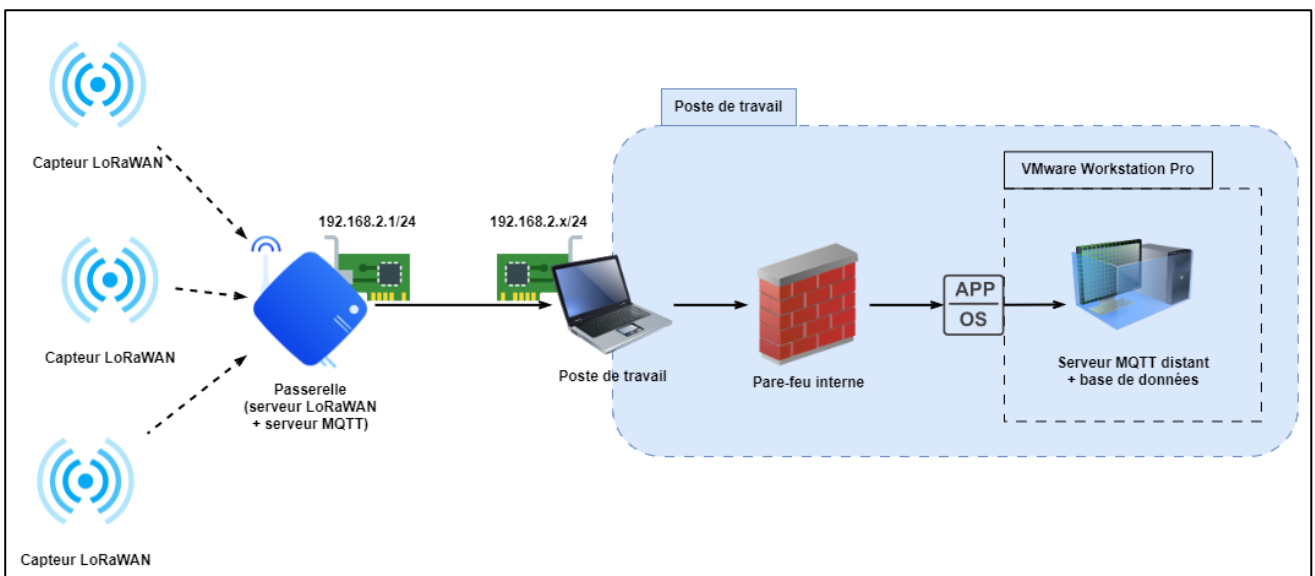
Capteur LoRaWAN

Capteur LoRaWAN

Capteur LoRaWAN

192.168.2.1/24

Passerelle
(serveur LoRaWAN
+ serveur MQTT)

192.168.2.x/24

Poste de travail

Poste de travail

Pare-feu interne

APP
OS

VMware Workstation Pro

Serveur MQTT distant
+ base de données